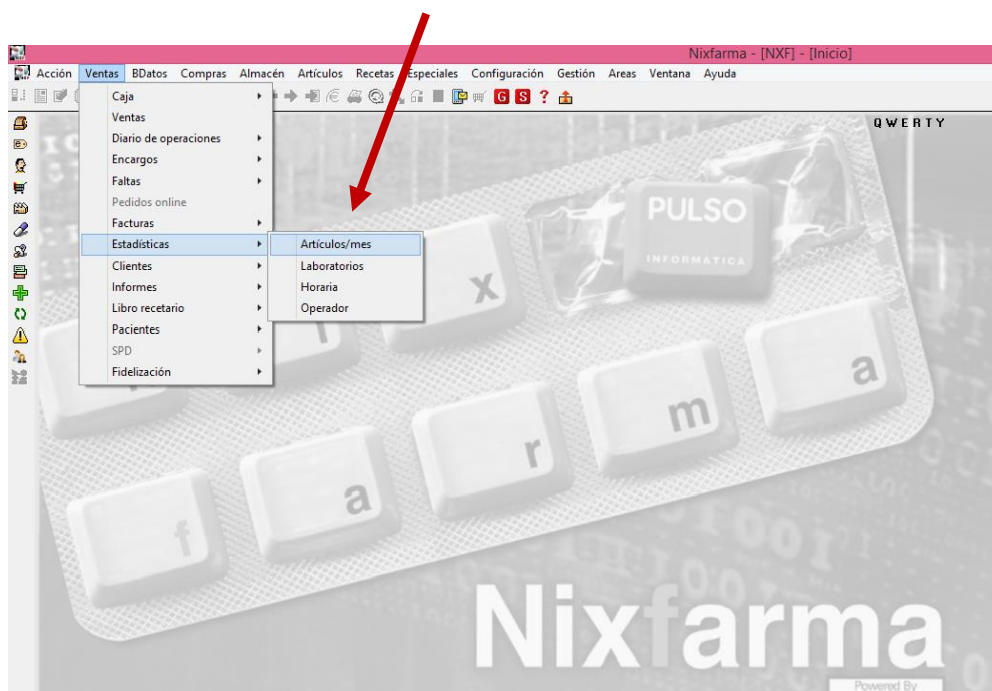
Nixfarma - [NXF] - [Inicio]

Acción Ventas BDatos Compras Almacén Artículos Recetas Especiales Configuración Gestión Areas Ventana Ayuda

Caja
Ventas
Diario de operaciones
Encargos
Faltas
Pedidos online
Facturas
Estadísticas
Clientes
Informes
Libro recetario
Pacientes
SPD
Fidelización

Artículos/mes
Laboratorios
Horaria
Operador

QWERTY

PULSO
INFORMATICA

x
n
i
a
m
r
a
f

Nixfarma
Powered By